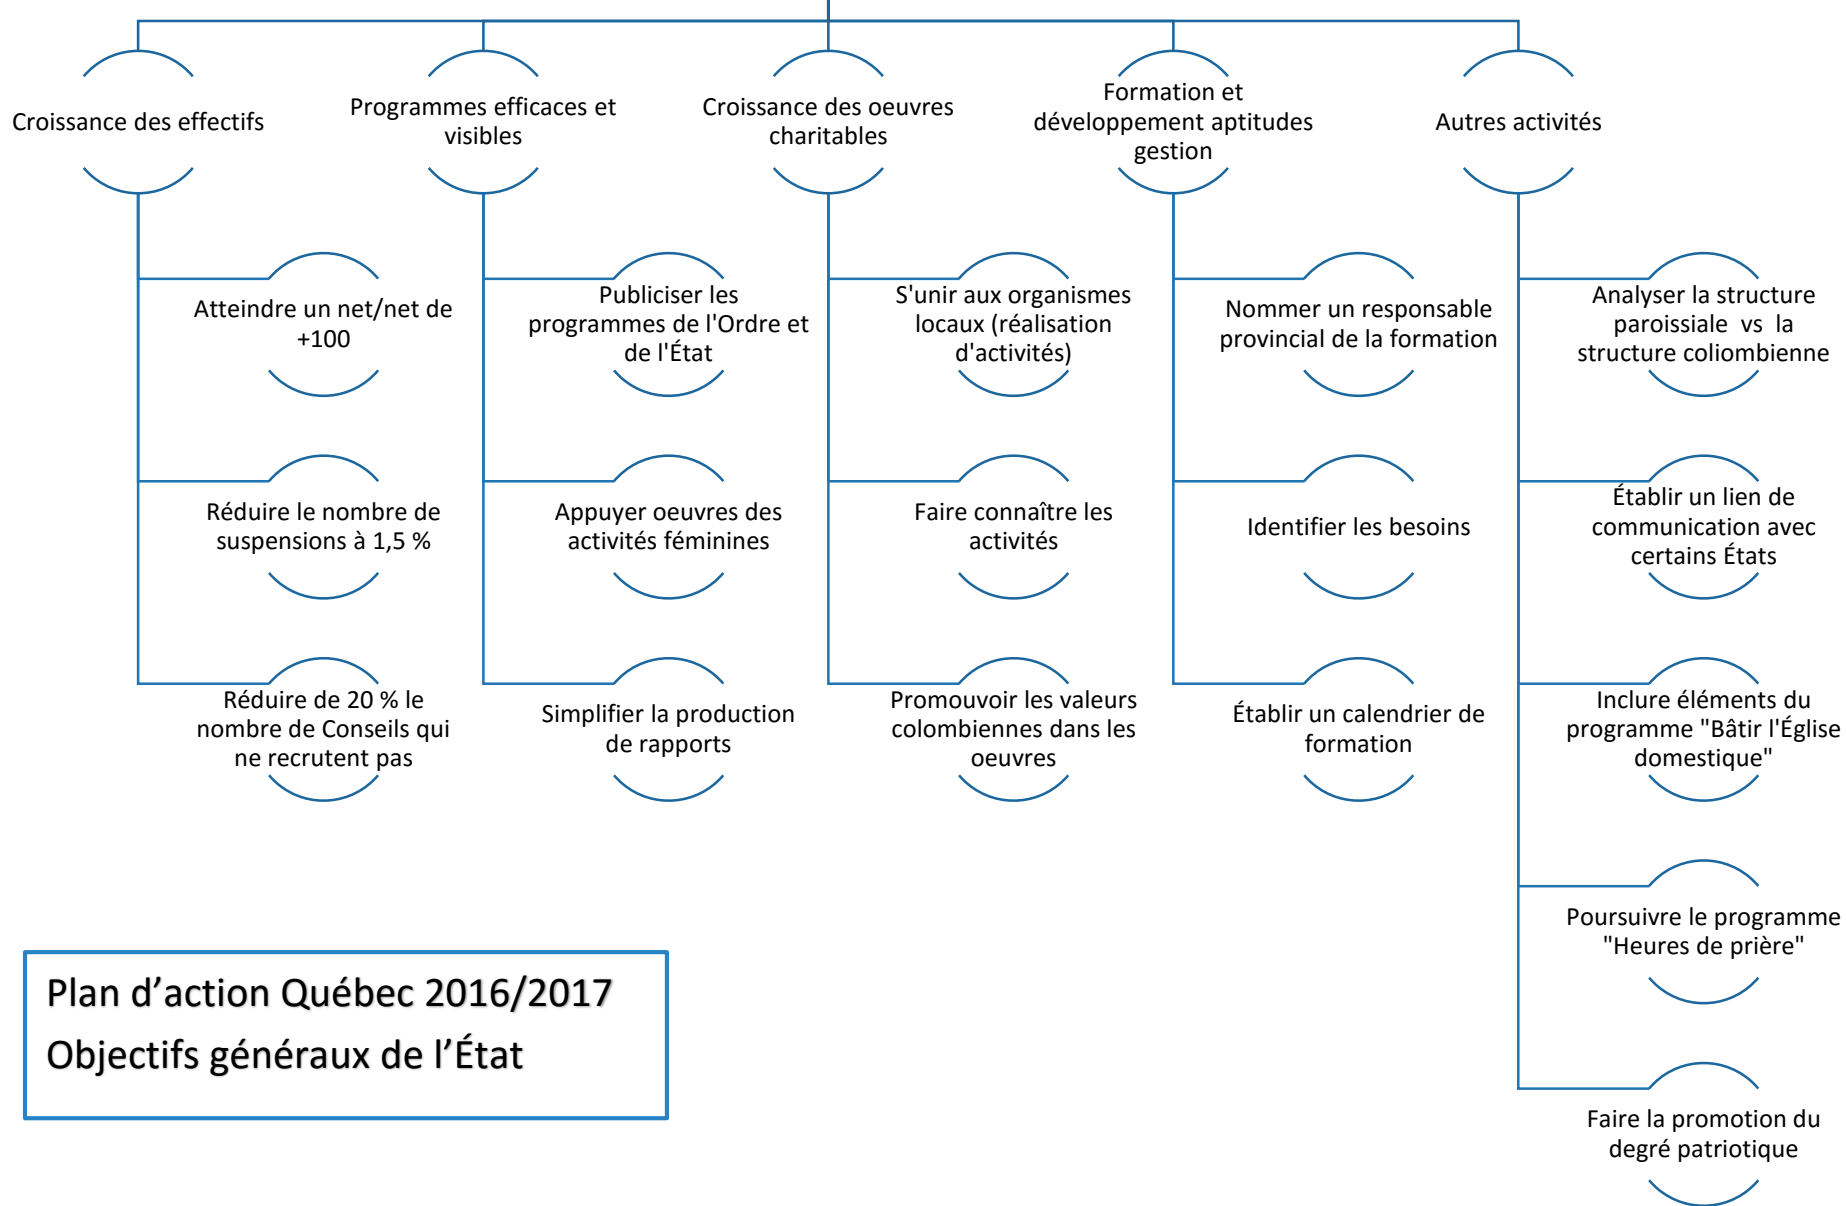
Croissance des effectifs

Atteindre un net/net de +100

Réduire le nombre de suspensions à 1,5 %

Réduire de 20 % le nombre de Conseils qui ne recrutent pas

Programmes efficaces et visibles

Publiciser les programmes de l'Ordre et de l'État

Appuyer oeuvres des activités féminines

Simplifier la production de rapports

Croissance des oeuvres charitables

S'unir aux organismes locaux (réalisation d'activités)

Faire connaître les activités

Promouvoir les valeurs colombiennes dans les oeuvres

Formation et développement aptitudes gestion

Nommer un responsable provincial de la formation

Identifier les besoins

Établir un calendrier de formation

Autres activités

Analyser la structure paroissiale vs la structure coliombienne

Établir un lien de communication avec certains États

Inclure éléments du programme "Bâtir l'Église domestique"

Poursuivre le programme "Heures de prière"

Faire la promotion du degré patriotique

Plan d’action Québec 2016/2017
Objectifs généraux de l’État